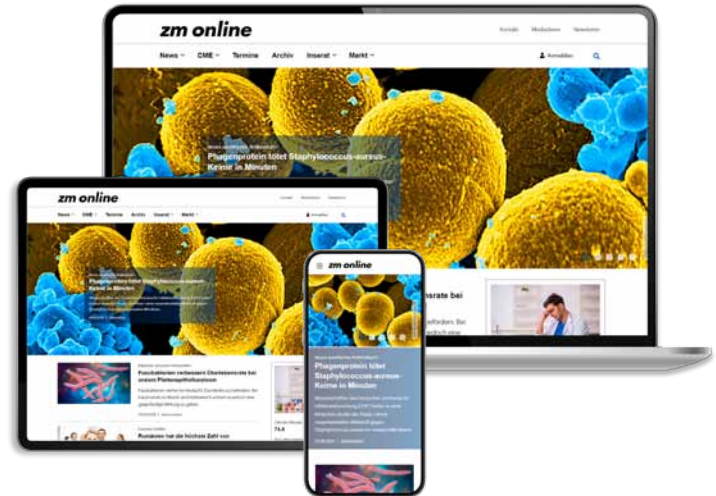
zm online

Kontakt Mediadaten Newsletter

News CME Termine Archiv Inserat Markt

Anmelden

Phagenprotein tötet Staphylococcus-aureus-Keime in Minuten

zm online

News CME Termine Archiv Inserat Markt

Phagenprotein tötet Staphylococcus-aureus-Keime in Minuten

Fusobakterien verbessert Überlebensrate bei unserem Plattenepithelkarzinom

Russland hat die höchste Zahl von

zm online

Phagenprotein tötet Staphylococcus-aureus-Keime in Minuten

nsrate bei

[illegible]